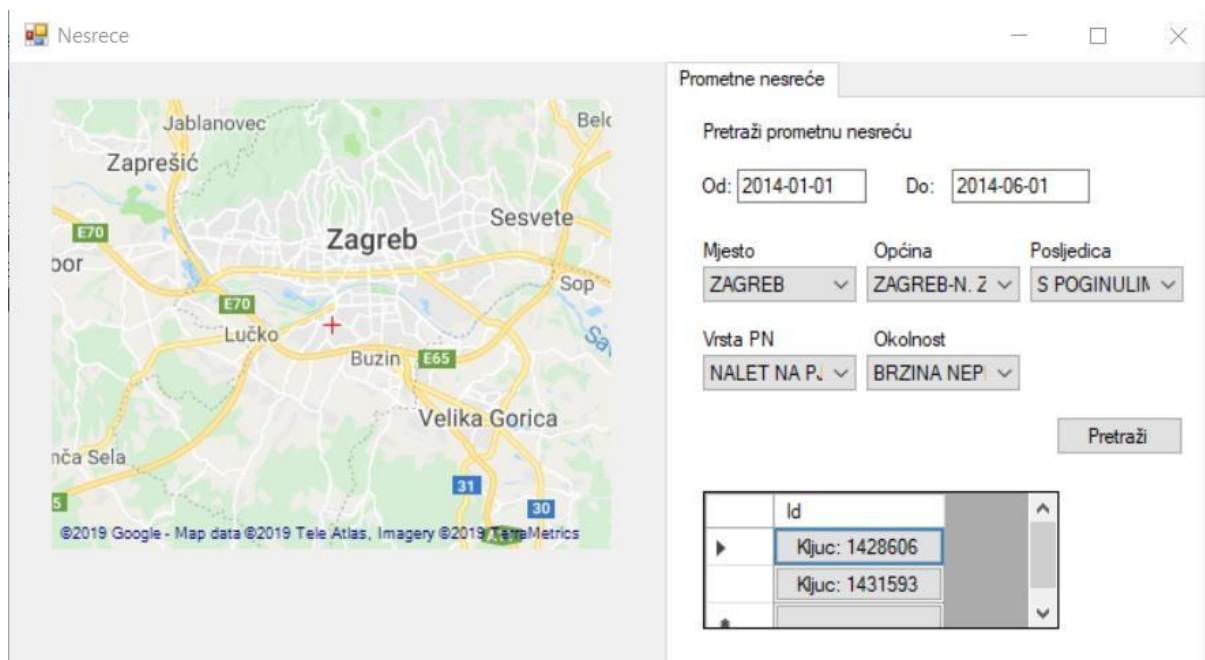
Nesrece

Jablanovec
Bel
Zaprešić
Sesvete
E70
Zagreb
bor
Sop
E70
Lučko
Sa
Buzin
E65
Velika Gorica
nča Sela
5
31
30
©2019 Google - Map data ©2019 Tele Atlas, Imagery ©2019 TerraMetrics

Prometne nesreće

Pretraži prometnu nesreću

Od: 2014-01-01
Do: 2014-06-01

Mjesto
ZAGREB
Općina
ZAGREB-N. Z
Posljedica
S POGINULIM

Vrsta PN
NALET NA PJ
Okolnost
BRZINA NEP

Pretraži

| | Id |
|---|---|
| ▶ | Kljuc: 1428606 |
| | Kljuc: 1431593 |
| * | |